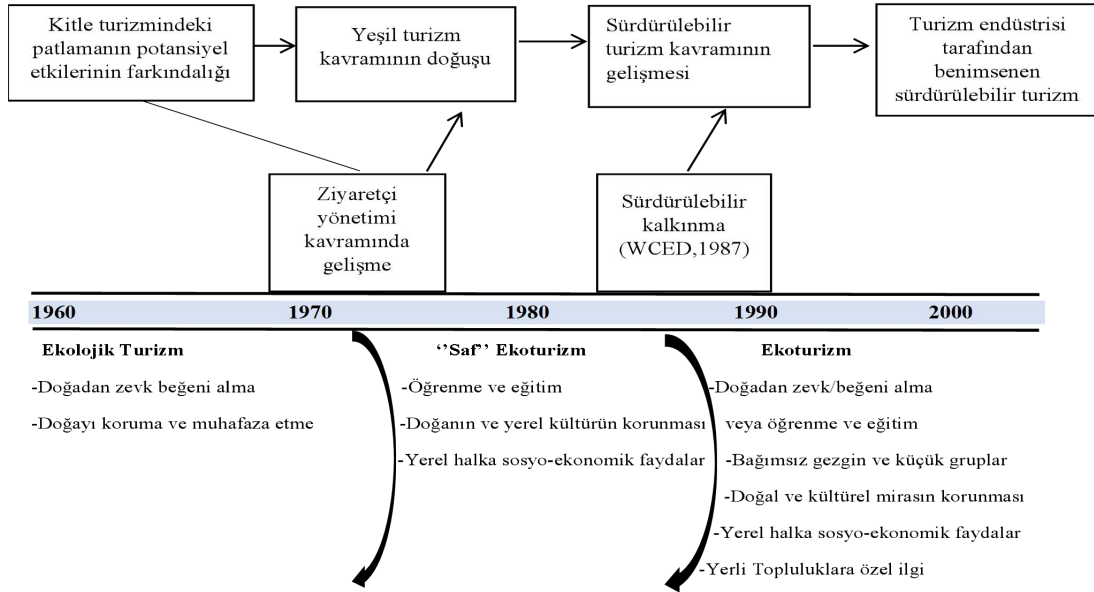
Kitle turizmindeki patlamanın potansiyel etkilerinin farkındalığı

Yeşil turizm kavramının doğuşu

Sürdürülebilir turizm kavramının gelişmesi

Turizm endüstrisi tarafından benimsenen sürdürülebilir turizm

Ziyaretçi yönetimi kavramında gelişme

Sürdürülebilir kalkınma (WCED,1987)

1960 1970 1980 1990 2000

Ekolojik Turizm
-Doğadan zevk beğeni alma
-Doğayı koruma ve muhafaza etme

''Saf'' Ekoturizm
-Öğrenme ve eğitim
-Doğanın ve yerel kültürün korunması
-Yerel halka sosyo-ekonomik faydalar

Ekoturizm
-Doğadan zevk/beğeni alma veya öğrenme ve eğitim
-Bağımsız gezgin ve küçük gruplar
-Doğal ve kültürel mirasın korunması
-Yerel halka sosyo-ekonomik faydalar
-Yerli Topluluklara özel ilgi